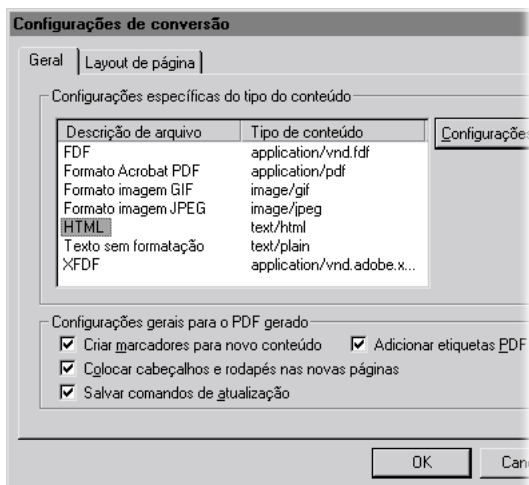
Configurações de conversão

Geral | Layout de página

Configurações específicas do tipo do conteúdo

| Descrição de arquivo | Tipo de conteúdo |
|---|---|
| FDF | application/vnd.fdf |
| Formato Acrobat PDF | application/pdf |
| Formato imagem GIF | image/gif |
| Formato imagem JPEG | image/jpeg |
| HTML | text/html |
| Texto sem formatação | text/plain |
| XFDF | application/vnd.adobe.x... |

Configurações

Configurações gerais para o PDF gerado

☑ Criar marcadores para novo conteúdo
☑ Adicionar etiquetas PDF
☑ Colocar cabeçalhos e rodapés nas novas páginas
☑ Salvar comandos de atualização

OK
Can